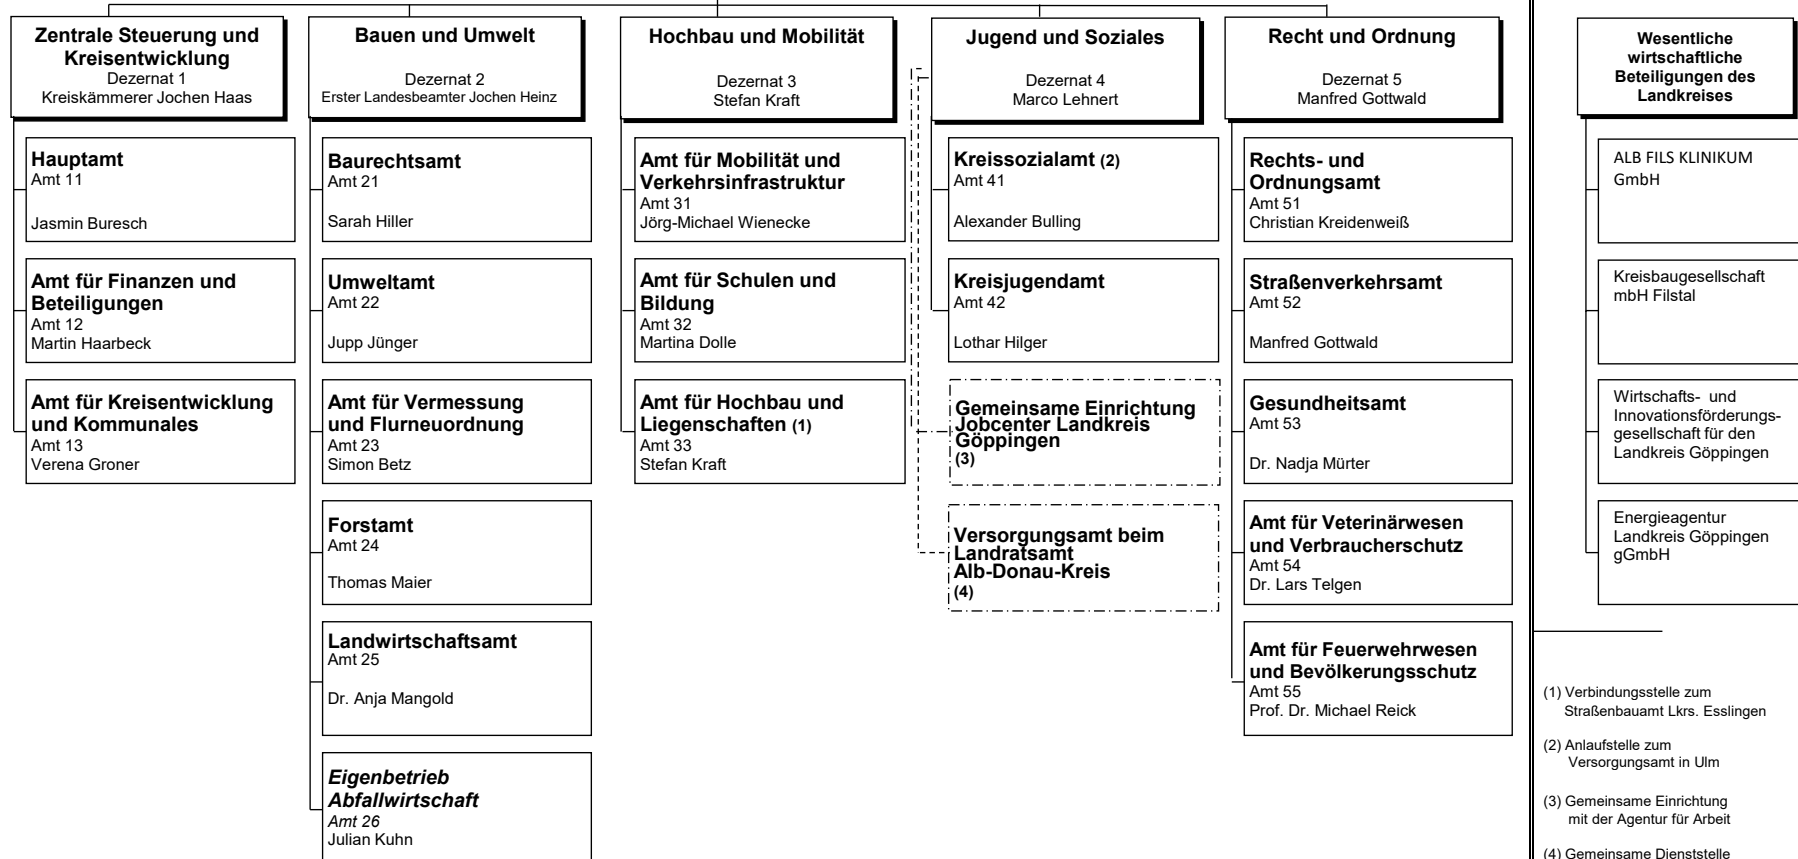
Zentrale Steuerung und Kreisentwicklung
Dezernat 1
Kreiskämmerer Jochen Haas

Hauptamt
Amt 11
Jasmin Buresch

Amt für Finanzen und Beteiligungen
Amt 12
Martin Haarbeck

Amt für Kreisentwicklung und Kommunales
Amt 13
Verena Groner

Bauen und Umwelt
Dezernat 2
Erster Landesbeamter Jochen Heinz

Baurechtsamt
Amt 21
Sarah Hiller

Umweltamt
Amt 22
Jupp Jünger

Amt für Vermessung und Flurneuordnung
Amt 23
Simon Betz

Forstamt
Amt 24
Thomas Maier

Landwirtschaftsamt
Amt 25
Dr. Anja Mangold

Eigenbetrieb Abfallwirtschaft
Amt 26
Julian Kuhn

Hochbau und Mobilität
Dezernat 3
Stefan Kraft

Amt für Mobilität und Verkehrsinfrastruktur
Amt 31
Jörg-Michael Wienecke

Amt für Schulen und Bildung
Amt 32
Martina Dolle

Amt für Hochbau und Liegenschaften (1)
Amt 33
Stefan Kraft

Jugend und Soziales
Dezernat 4
Marco Lehnert

Kreissozialamt (2)
Amt 41
Alexander Bulling

Kreisjugendamt
Amt 42
Lothar Hilger

Gemeinsame Einrichtung Jobcenter Landkreis Göppingen (3)

Versorgungsamt beim Landratsamt Alb-Donau-Kreis (4)

Recht und Ordnung
Dezernat 5
Manfred Gottwald

Rechts- und Ordnungsamt
Amt 51
Christian Kreidenweiß

Straßenverkehrsamt
Amt 52
Manfred Gottwald

Gesundheitsamt
Amt 53
Dr. Nadja Mürter

Amt für Veterinärwesen und Verbraucherschutz
Amt 54
Dr. Lars Telgen

Amt für Feuerwehrwesen und Bevölkerungsschutz
Amt 55
Prof. Dr. Michael Reick

Wesentliche wirtschaftliche Beteiligungen des Landkreises

ALB FILS KLINIKUM GmbH

Kreisbaugesellschaft mbH Filstal

Wirtschafts- und Innovationsförderungsgesellschaft für den Landkreis Göppingen

Energieagentur Landkreis Göppingen gGmbH

(1) Verbindungsstelle zum Straßenbauamt Lkrs. Esslingen

(2) Anlaufstelle zum Versorgungsamt in Ulm

(3) Gemeinsame Einrichtung mit der Agentur für Arbeit

(4) Gemeinsame Dienststelle